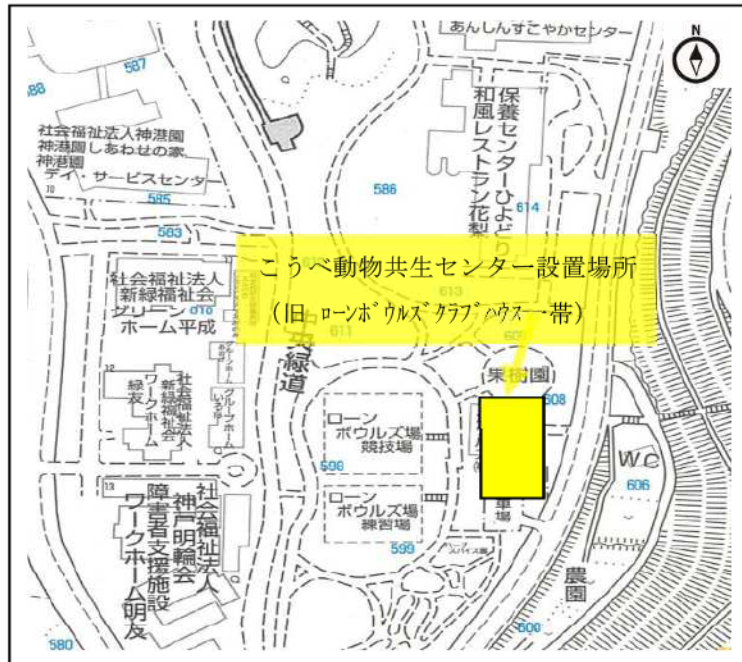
あんしんすこやかセンター

N

587

588

社会福祉法人神港園
神港園しあわせの家
神港園
デイ・サービスセンター

585

586

保養センターひよどり

和風レストラン花梨

614

583

こうべ動物共生センター設置場所

（旧 ローンボウルズクラブハウス一帯）

社会福祉法人
新緑福祉会
グリーンホーム平成

610

611

613

609

緑道

集積園

608

社会福祉法人
新緑福祉会
ワークホーム緑友

グループホームいろは

グループホーム

ローンボウルズ場
競技場

598

ローンボウルズ場
練習場

599

駐車場

WC

606

社会福祉法人
神戸明輪会
障害者支援施設
ワークホーム明友

農園

600

580